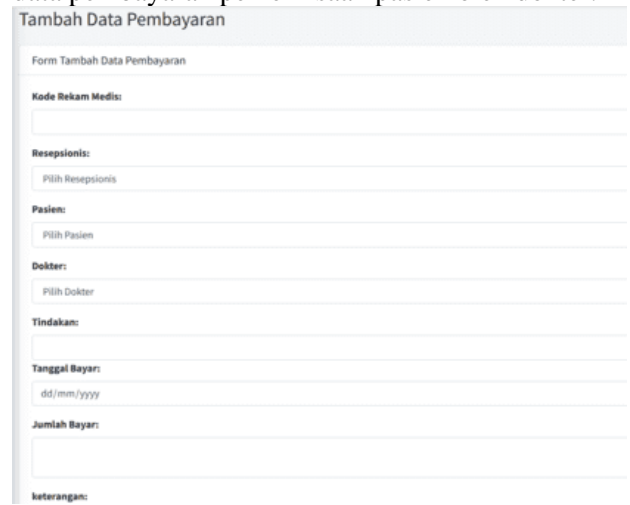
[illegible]

Tambah Data Pembayaran

Form Tambah Data Pembayaran

Kode Rekam Medis:

Resepsionis:

Pilih Resepsionis

Pasien:

Pilih Pasien

Dokter:

Pilih Dokter

Tindakan:

Tanggal Bayar:

dd/mm/yyyy

Jumlah Bayar:

keterangan: